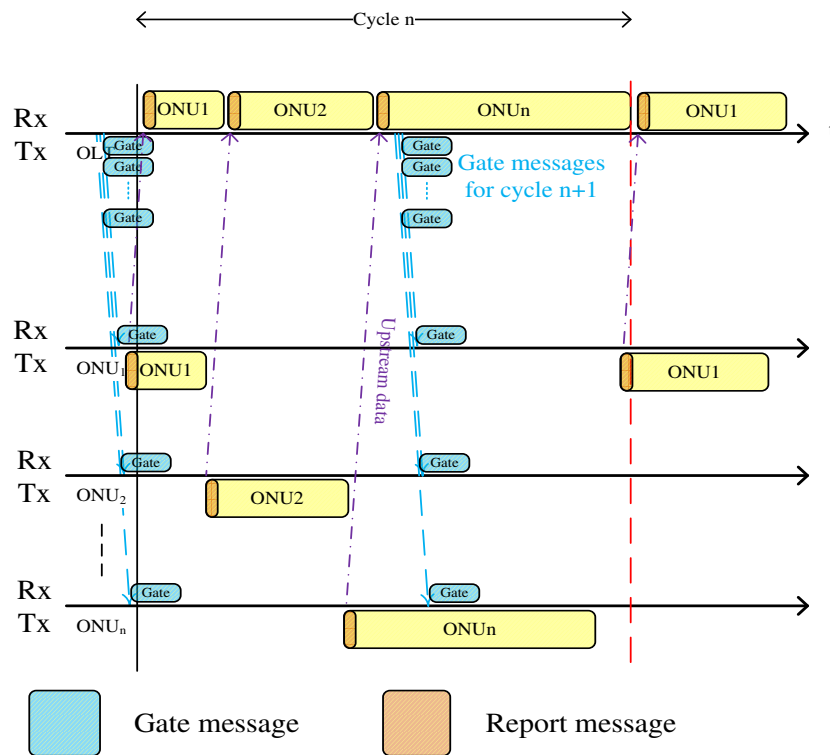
Cycle n

Rx
Tx
OLT

ONU1
ONU2
ONUn
ONU1

Gate
Gate
Gate

Gate
Gate
Gate

Gate messages for cycle n+1

Rx
Tx
$ONU_1$
Gate
ONU1
Gate
ONU1

Upstream data

Rx
Tx
$ONU_2$
Gate
ONU2
Gate

Rx
Tx
$ONU_n$
Gate
ONUn
Gate

Gate message
Report message